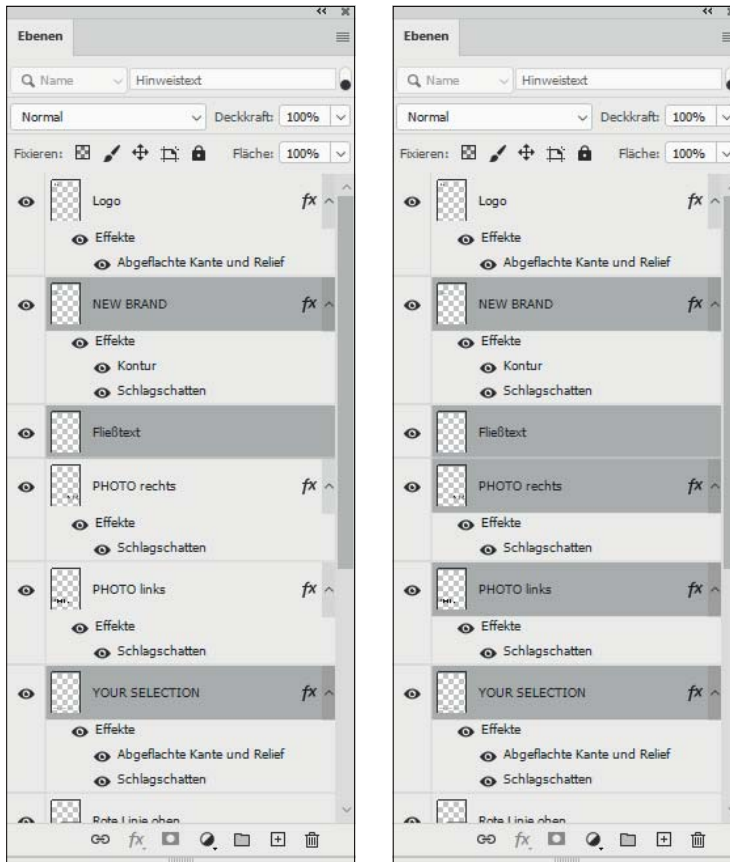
Ebenen

Name Hinweistext

Normal Deckkraft: 100%

Fixieren: Fläche: 100%

Logo fx

Effekte

Abgeflachte Kante und Relief

NEW BRAND fx

Effekte

Kontur

Schlagschatten

Fließtext

PHOTO rechts fx

Effekte

Schlagschatten

PHOTO links fx

Effekte

Schlagschatten

YOUR SELECTION fx

Effekte

Abgeflachte Kante und Relief

Schlagschatten

Rote Linie oben

Ebenen

Name Hinweistext

Normal Deckkraft: 100%

Fixieren: Fläche: 100%

Logo fx

Effekte

Abgeflachte Kante und Relief

NEW BRAND fx

Effekte

Kontur

Schlagschatten

Fließtext

PHOTO rechts fx

Effekte

Schlagschatten

PHOTO links fx

Effekte

Schlagschatten

YOUR SELECTION fx

Effekte

Abgeflachte Kante und Relief

Schlagschatten

Rote Linie oben